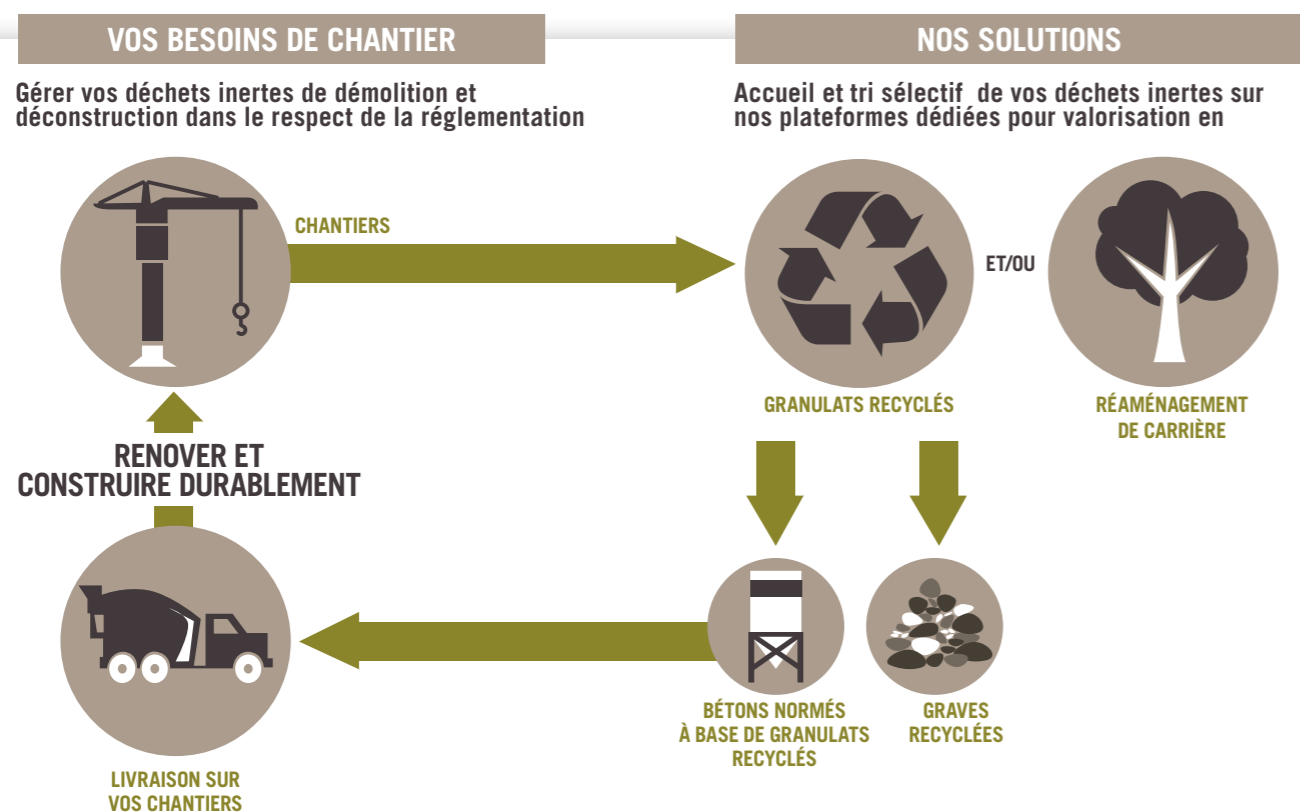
VOS BESOINS DE CHANTIER

Gérer vos déchets inertes de démolition et déconstruction dans le respect de la réglementation

NOS SOLUTIONS

Accueil et tri sélectif  de vos déchets inertes sur nos plateformes dédiées pour valorisation en

CHANTIERS

ET/OU

GRANULATS RECYCLÉS

RÉAMÉNAGEMENT DE CARRIÈRE

RENOVER ET CONSTRUIRE DURABLEMENT

BÉTONS NORMÉS À BASE DE GRANULATS RECYCLÉS

GRAVES RECYCLÉES

LIVRAISON SUR VOS CHANTIERS